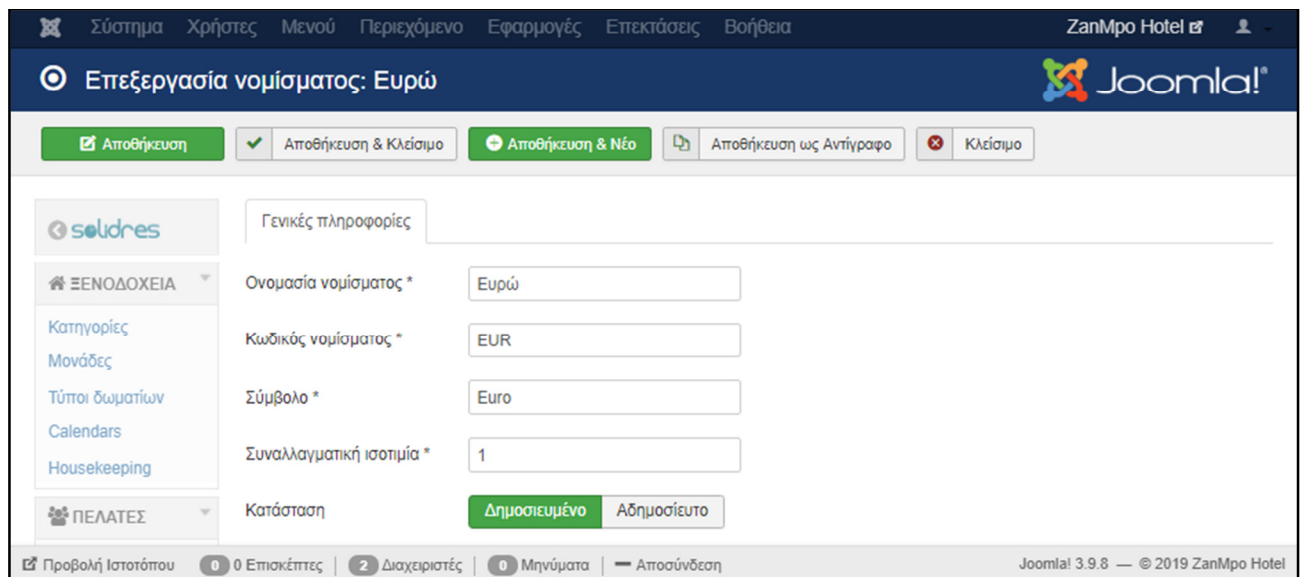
Σύστημα Χρήστες Μενού Περιεχόμενο Εφαρμογές Επεκτάσεις Βοήθεια ZanMpo Hotel

Επεξεργασία νομίσματος: Ευρώ

Joomla!

Αποθήκευση | Αποθήκευση & Κλείσιμο | Αποθήκευση & Νέο | Αποθήκευση ως Αντίγραφο | Κλείσιμο

solidres

ΞΕΝΟΔΟΧΕΙΑ

Κατηγορίες
Μονάδες
Τύποι δωματίων
Calendars
Housekeeping

ΠΕΛΑΤΕΣ

Γενικές πληροφορίες

Ονομασία νομίσματος * Ευρώ

Κωδικός νομίσματος * EUR

Σύμβολο * Euro

Συναλλαγματική ισοτιμία * 1

Κατάσταση Δημοσιευμένο Αδημοσίευτο

Προβολή Ιστοτόπου | 0 0 Επισκέπτες | 2 Διαχειριστές | 0 Μηνύματα | — Αποσύνδεση

Joomla! 3.9.8 — © 2019 ZanMpo Hotel